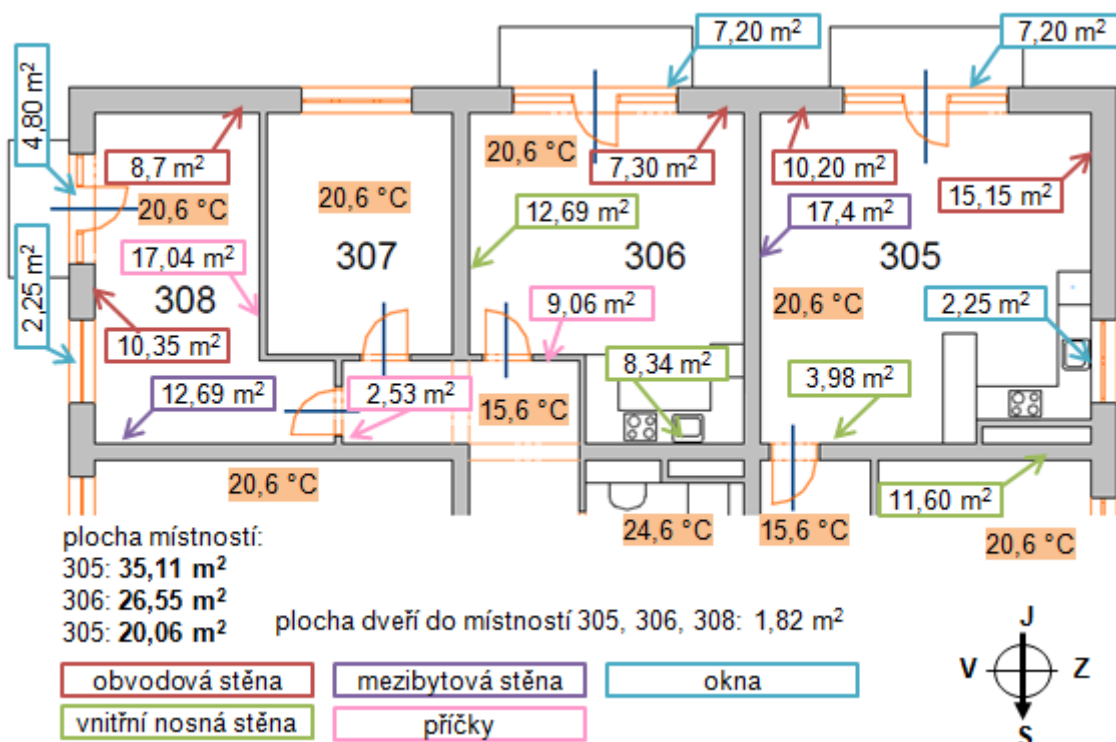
4,80 m$^2$

7,20 m$^2$

7,20 m$^2$

8,7 m$^2$

20,6 °C

20,6 °C

7,30 m$^2$

10,20 m$^2$

15,15 m$^2$

20,6 °C

12,69 m$^2$

17,4 m$^2$

2,25 m$^2$

17,04 m$^2$

307

306

305

308

9,06 m$^2$

20,6 °C

2,25 m$^2$

10,35 m$^2$

8,34 m$^2$

3,98 m$^2$

12,69 m$^2$

2,53 m$^2$

15,6 °C

20,6 °C

11,60 m$^2$

24,6 °C

15,6 °C

20,6 °C

plocha místností:
305: **35,11 m$^2$**
306: **26,55 m$^2$**
305: **20,06 m$^2$**

plocha dveří do místností 305, 306, 308: 1,82 m$^2$

J
V
Z
S

obvodová stěna

mezibytová stěna

okna

vnitřní nosná stěna

příčky